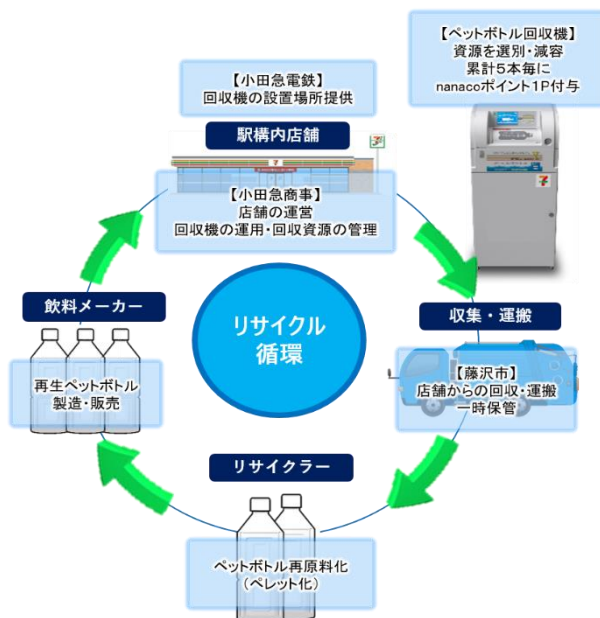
【ペットボトル回収機】
資源を選別・減容
累計5本毎に
nanacoポイント1P付与

【小田急電鉄】
回収機の設置場所提供

駅構内店舗

【小田急商事】
店舗の運営
回収機の運用・回収資源の管理

飲料メーカー

再生ペットボトル
製造・販売

リサイクル
循環

収集・運搬

【藤沢市】
店舗からの回収・運搬
一時保管

リサイクラー

ペットボトル再原料化
（ペレット化）